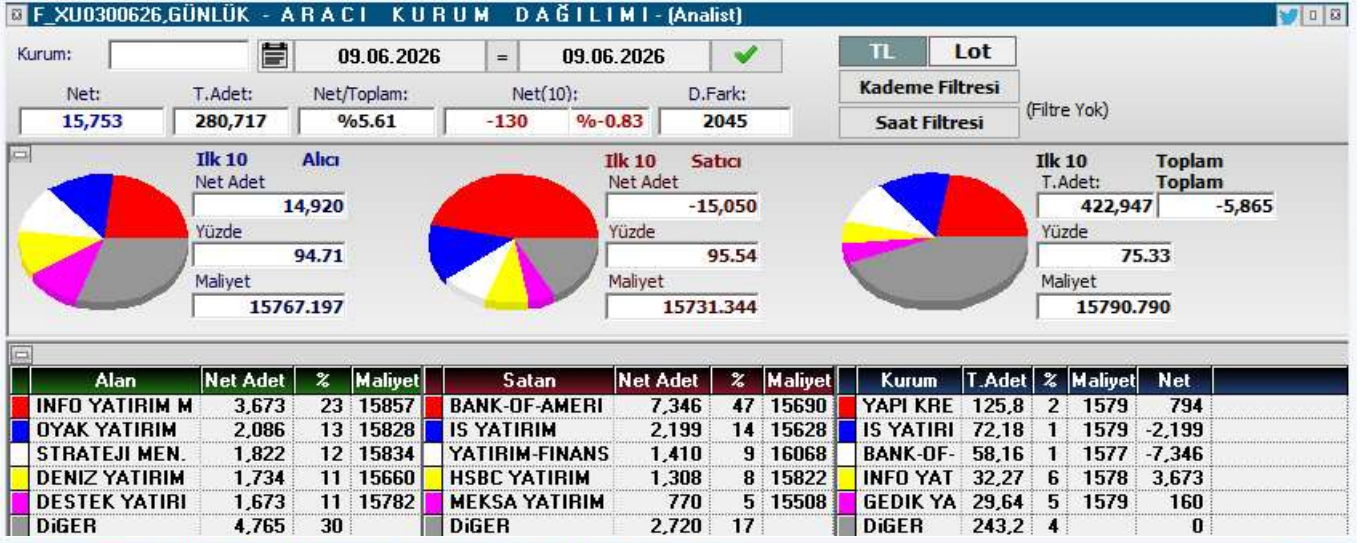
F_XU0300626,GÜNLÜK - A R A C I   K U R U M   D A Ğ I L I M I - (Analist)

Kurum: 09.06.2026 = 09.06.2026

TL Lot

Kademe Filtresi

Saat Filtresi

(Filtre Yok)

Net: 15,753

T.Adet: 280,717

Net/Toplam: %5.61

Net(10): -130 %-0.83

D.Fark: 2045

Ilk 10 Alıcı
Net Adet 14,920
Yüzde 94.71
Maliyet 15767.197

Ilk 10 Satıcı
Net Adet -15,050
Yüzde 95.54
Maliyet 15731.344

Ilk 10 Toplam
T.Adet: 422,947
Toplam -5,865
Yüzde 75.33
Maliyet 15790.790

| Alan | Net Adet | % | Maliyet |
|---|---|---|---|
| INFO YATIRIM M | 3,673 | 23 | 15857 |
| OYAK YATIRIM | 2,086 | 13 | 15828 |
| STRATEJI MEN. | 1,822 | 12 | 15834 |
| DENIZ YATIRIM | 1,734 | 11 | 15660 |
| DESTEK YATIRI | 1,673 | 11 | 15782 |
| DiGER | 4,765 | 30 | |

| Satan | Net Adet | % | Maliyet |
|---|---|---|---|
| BANK-OF-AMERI | 7,346 | 47 | 15690 |
| IS YATIRIM | 2,199 | 14 | 15628 |
| YATIRIM-FINANS | 1,410 | 9 | 16068 |
| HSBC YATIRIM | 1,308 | 8 | 15822 |
| MEKSA YATIRIM | 770 | 5 | 15508 |
| DiGER | 2,720 | 17 | |

| Kurum | T.Adet | % | Maliyet | Net |
|---|---|---|---|---|
| YAPI KRE | 125,8 | 2 | 1579 | 794 |
| IS YATIRI | 72,18 | 1 | 1579 | -2,199 |
| BANK-OF- | 58,16 | 1 | 1577 | -7,346 |
| INFO YAT | 32,27 | 6 | 1578 | 3,673 |
| GEDIK YA | 29,64 | 5 | 1579 | 160 |
| DiGER | 243,2 | 4 | | 0 |